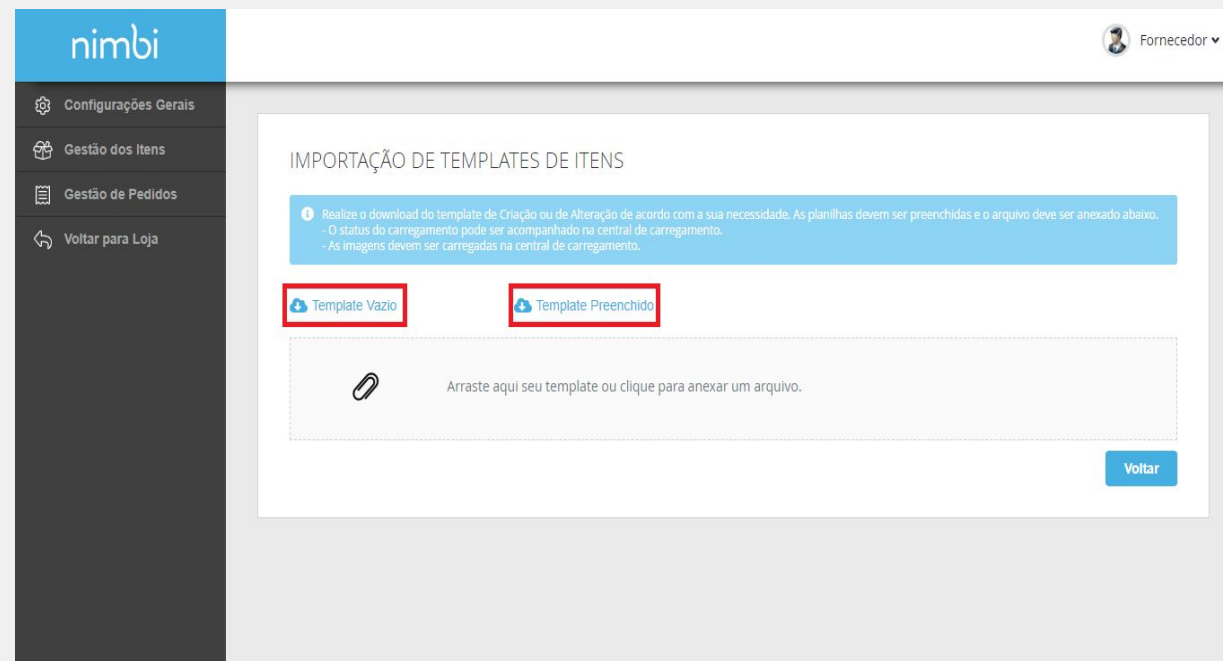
nimbi

Fornecedor

Configurações Gerais
Gestão dos Itens
Gestão de Pedidos
Voltar para Loja

IMPORTAÇÃO DE TEMPLATES DE ITENS

Realize o download do template de Criação ou de Alteração de acordo com a sua necessidade. As planilhas devem ser preenchidas e o arquivo deve ser anexado abaixo.
- O status do carregamento pode ser acompanhado na central de carregamento.
- As imagens devem ser carregadas na central de carregamento.

Template Vazio

Template Preenchido

Arraste aqui seu template ou clique para anexar um arquivo.

Voltar